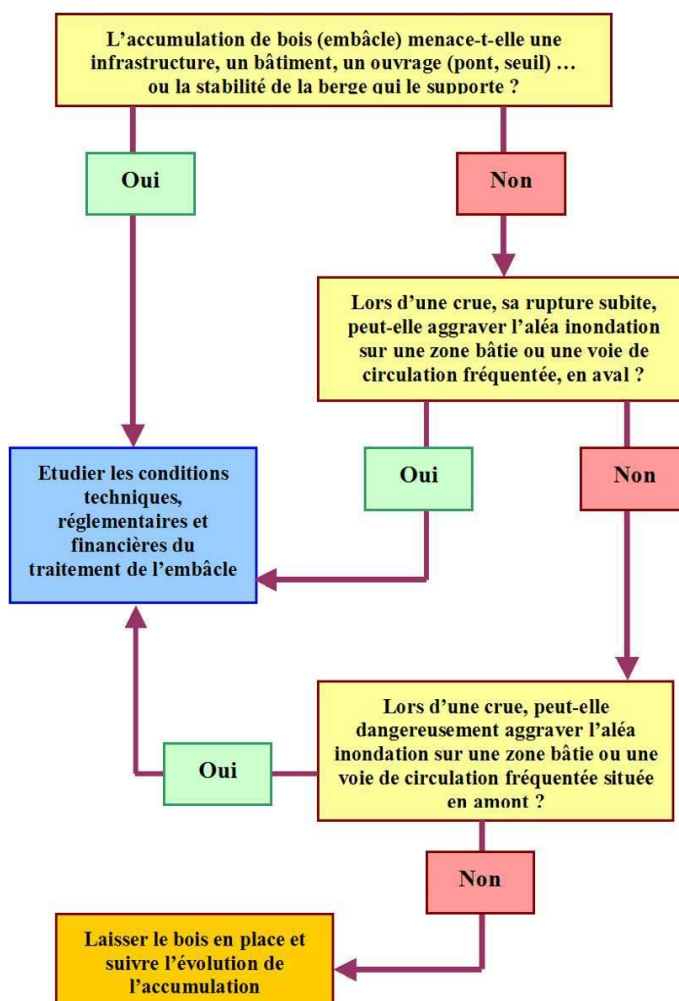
L’accumulation de bois (embâcle) menace-t-elle une infrastructure, un bâtiment, un ouvrage (pont, seuil) … ou la stabilité de la berge qui le supporte ?

Oui

Non

Lors d’une crue, sa rupture subite, peut-elle aggraver l’aléa inondation sur une zone bâtie ou une voie de circulation fréquentée, en aval ?

Etudier les conditions techniques, réglementaires et financières du traitement de l’embâcle

Oui

Non

Lors d’une crue, peut-elle dangereusement aggraver l’aléa inondation sur une zone bâtie ou une voie de circulation fréquentée située en amont ?

Oui

Non

Laisser le bois en place et suivre l’évolution de l’accumulation